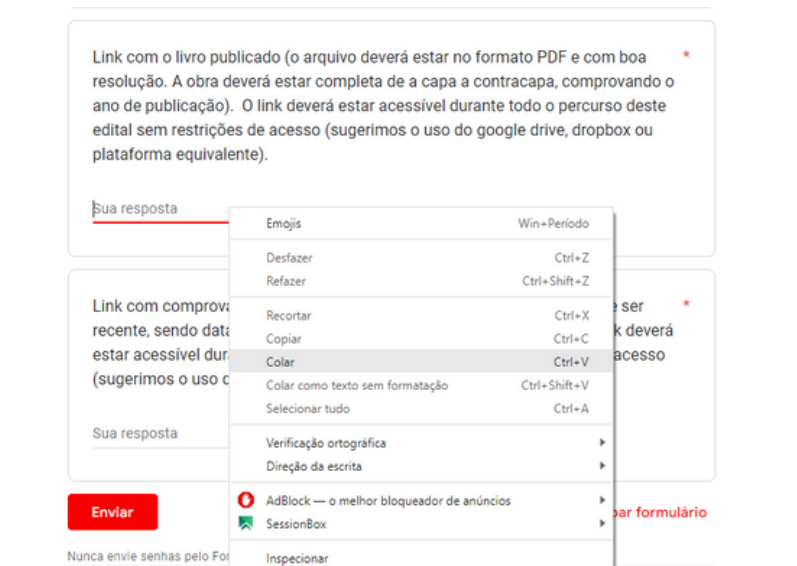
Link com o livro publicado (o arquivo deverá estar no formato PDF e com boa resolução. A obra deverá estar completa de a capa a contracapa, comprovando o ano de publicação). O link deverá estar acessível durante todo o percurso deste edital sem restrições de acesso (sugerimos o uso do google drive, dropbox ou plataforma equivalente). *

Sua resposta

Link com comprova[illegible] e ser recente, sendo data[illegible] k deverá estar acessível dura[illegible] acesso (sugerimos o uso d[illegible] *

Sua resposta

Enviar

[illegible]par formulário

Nunca envie senhas pelo For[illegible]

Emojis Win+Período

Desfazer Ctrl+Z

Refazer Ctrl+Shift+Z

Recortar Ctrl+X

Copiar Ctrl+C

Colar Ctrl+V

Colar como texto sem formatação Ctrl+Shift+V

Selecionar tudo Ctrl+A

Verificação ortográfica

Direção da escrita

AdBlock — o melhor bloqueador de anúncios

SessionBox

Inspecionar